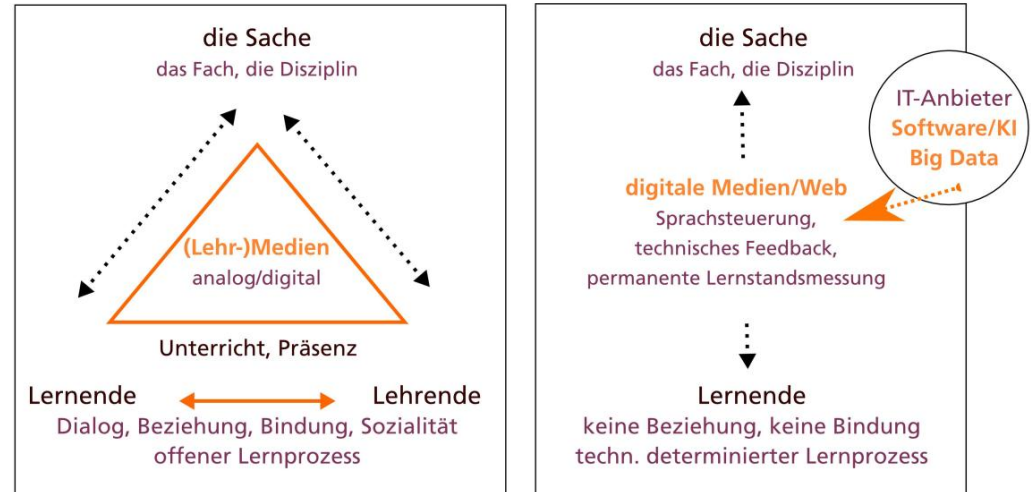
die Sache
das Fach, die Disziplin

(Lehr-)Medien
analog/digital

Unterricht, Präsenz

Lernende

Lehrende

Dialog, Beziehung, Bindung, Sozialität
offener Lernprozess

die Sache
das Fach, die Disziplin

IT-Anbieter
Software/KI
Big Data

digitale Medien/Web
Sprachsteuerung,
technisches Feedback,
permanente Lernstandsmessung

Lernende
keine Beziehung, keine Bindung
techn. determinierter Lernprozess